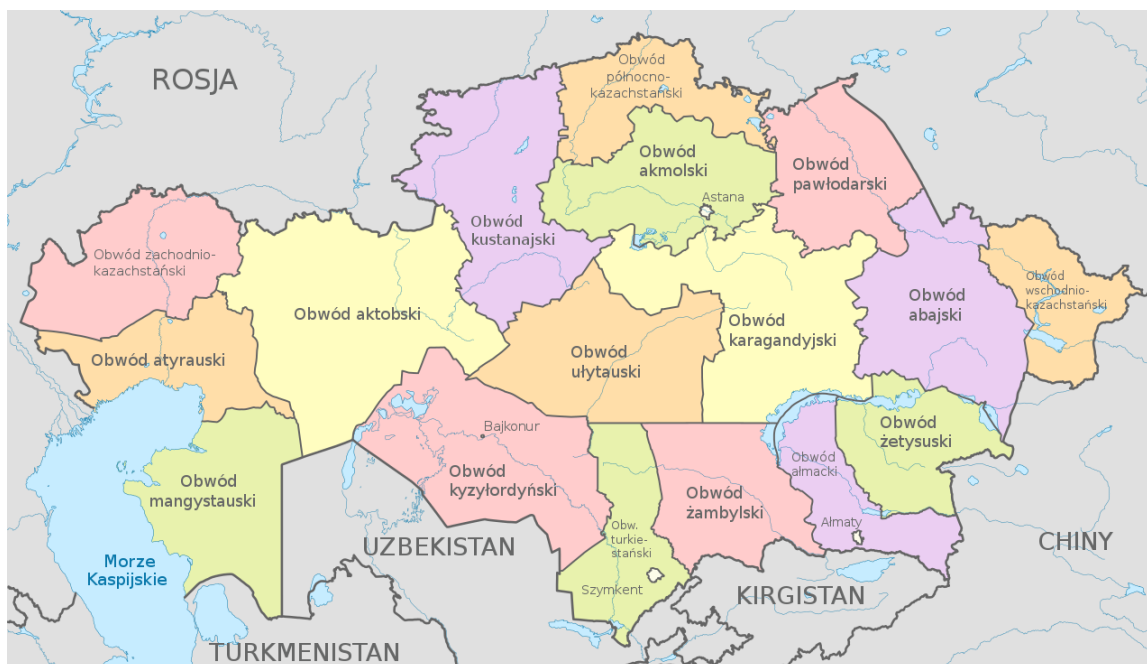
ROSJA

Obwód północno-kazachstański

Obwód akmolski

Astana

Obwód pawłodarski

Obwód kustanajski

Obwód zachodnio-kazachstański

Obwód aktobski

Obwód wschodnio-kazachstański

Obwód abajski

Obwód karagandyjski

Obwód ułytauski

Obwód atyrauski

Bajkonur

Obwód żetysuski

Obwód kyzyłordyński

Obwód ałmacki

Obwód mangystauski

Obwód żambylski

Ałmaty

Obw. turkiestański

Morze Kaspijskie

UZBEKISTAN

CHINY

Szymkent

KIRGISTAN

TURKMENISTAN